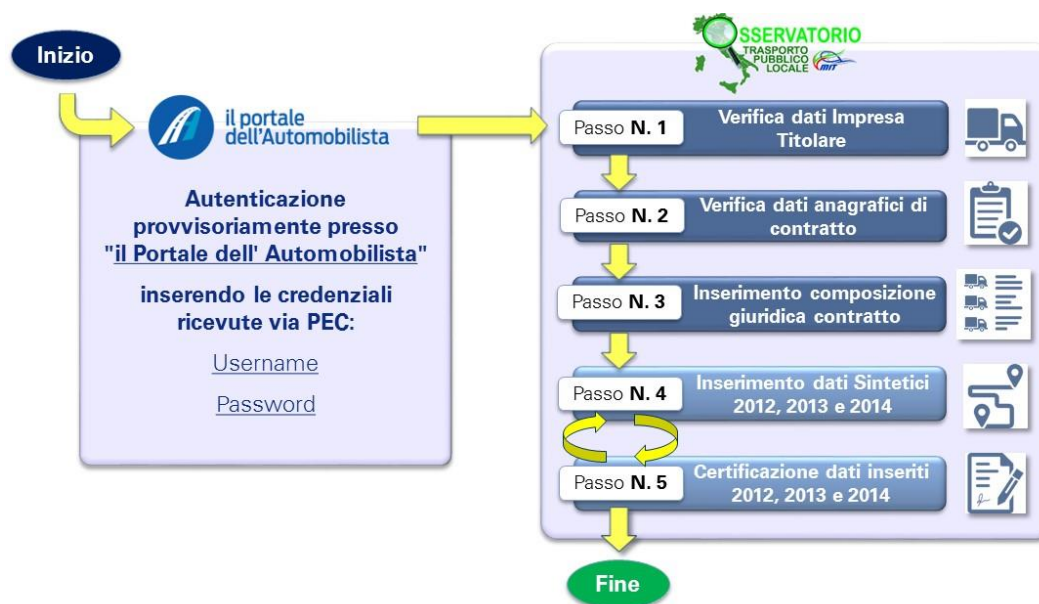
Inizio

il portale dell'Automobilista

Autenticazione provvisoriamente presso "il Portale dell' Automobilista"

inserendo le credenziali ricevute via PEC:

Username

Password

OSSERVATORIO TRASPORTO PUBBLICO LOCALE

Passo N. 1 Verifica dati Impresa Titolare

Passo N. 2 Verifica dati anagrafici di contratto

Passo N. 3 Inserimento composizione giuridica contratto

Passo N. 4 Inserimento dati Sintetici 2012, 2013 e 2014

Passo N. 5 Certificazione dati inseriti 2012, 2013 e 2014

Fine